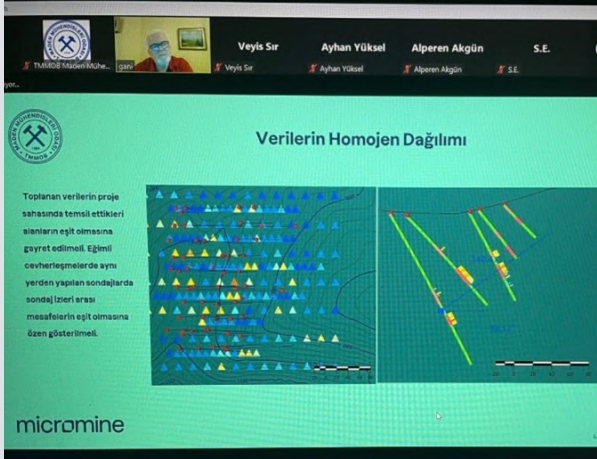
TMMOB Maden Mühe... gani Veyis Sır Ayhan Yüksel Alperen Akgün S.E.

Veyis Sır Ayhan Yüksel Alperen Akgün S.E.

yor...

Verilerin Homojen Dağılımı

Toplanan verilerin proje sahasında temsil ettikleri alanların eşit olmasına gayret edilmeli. Eğimli cevherleşmelerde aynı yerden yapılan sondajlarda sondaj izleri arası mesafelerin eşit olmasına özen gösterilmeli.

micromine